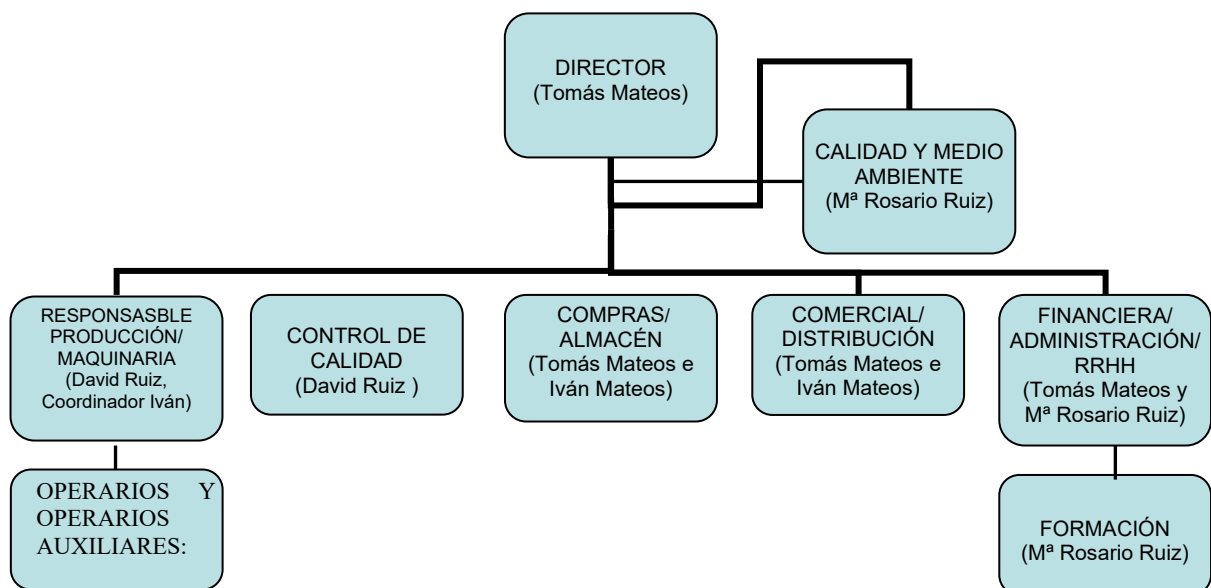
DIRECTOR
(Tomás Mateos)

CALIDAD Y MEDIO AMBIENTE
(Mª Rosario Ruiz)

RESPONSASBLE PRODUCCIÓN/ MAQUINARIA
(David Ruiz, Coordinador Iván)

OPERARIOS Y OPERARIOS AUXILIARES:

CONTROL DE CALIDAD
(David Ruiz )

COMPRAS/ ALMACÉN
(Tomás Mateos e Iván Mateos)

COMERCIAL/ DISTRIBUCIÓN
(Tomás Mateos e Iván Mateos)

FINANCIERA/ ADMINISTRACIÓN/ RRHH
(Tomás Mateos y Mª Rosario Ruiz)

FORMACIÓN
(Mª Rosario Ruiz)